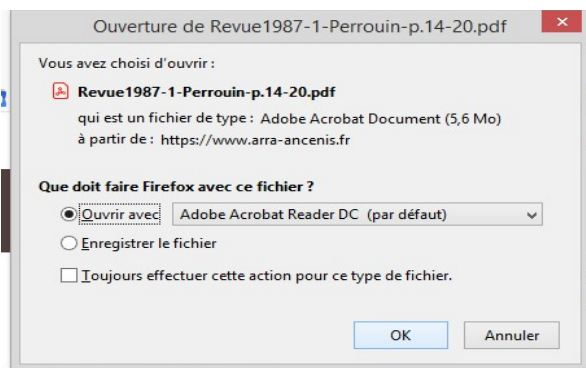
Ouverture de Revue1987-1-Perrouin-p.14-20.pdf

Vous avez choisi d'ouvrir :

Revue1987-1-Perrouin-p.14-20.pdf

qui est un fichier de type : Adobe Acrobat Document (5,6 Mo)

à partir de : https://www.arra-ancenis.fr

Que doit faire Firefox avec ce fichier ?

Ouvrir avec Adobe Acrobat Reader DC (par défaut)

Enregistrer le fichier

Toujours effectuer cette action pour ce type de fichier.

OK Annuler